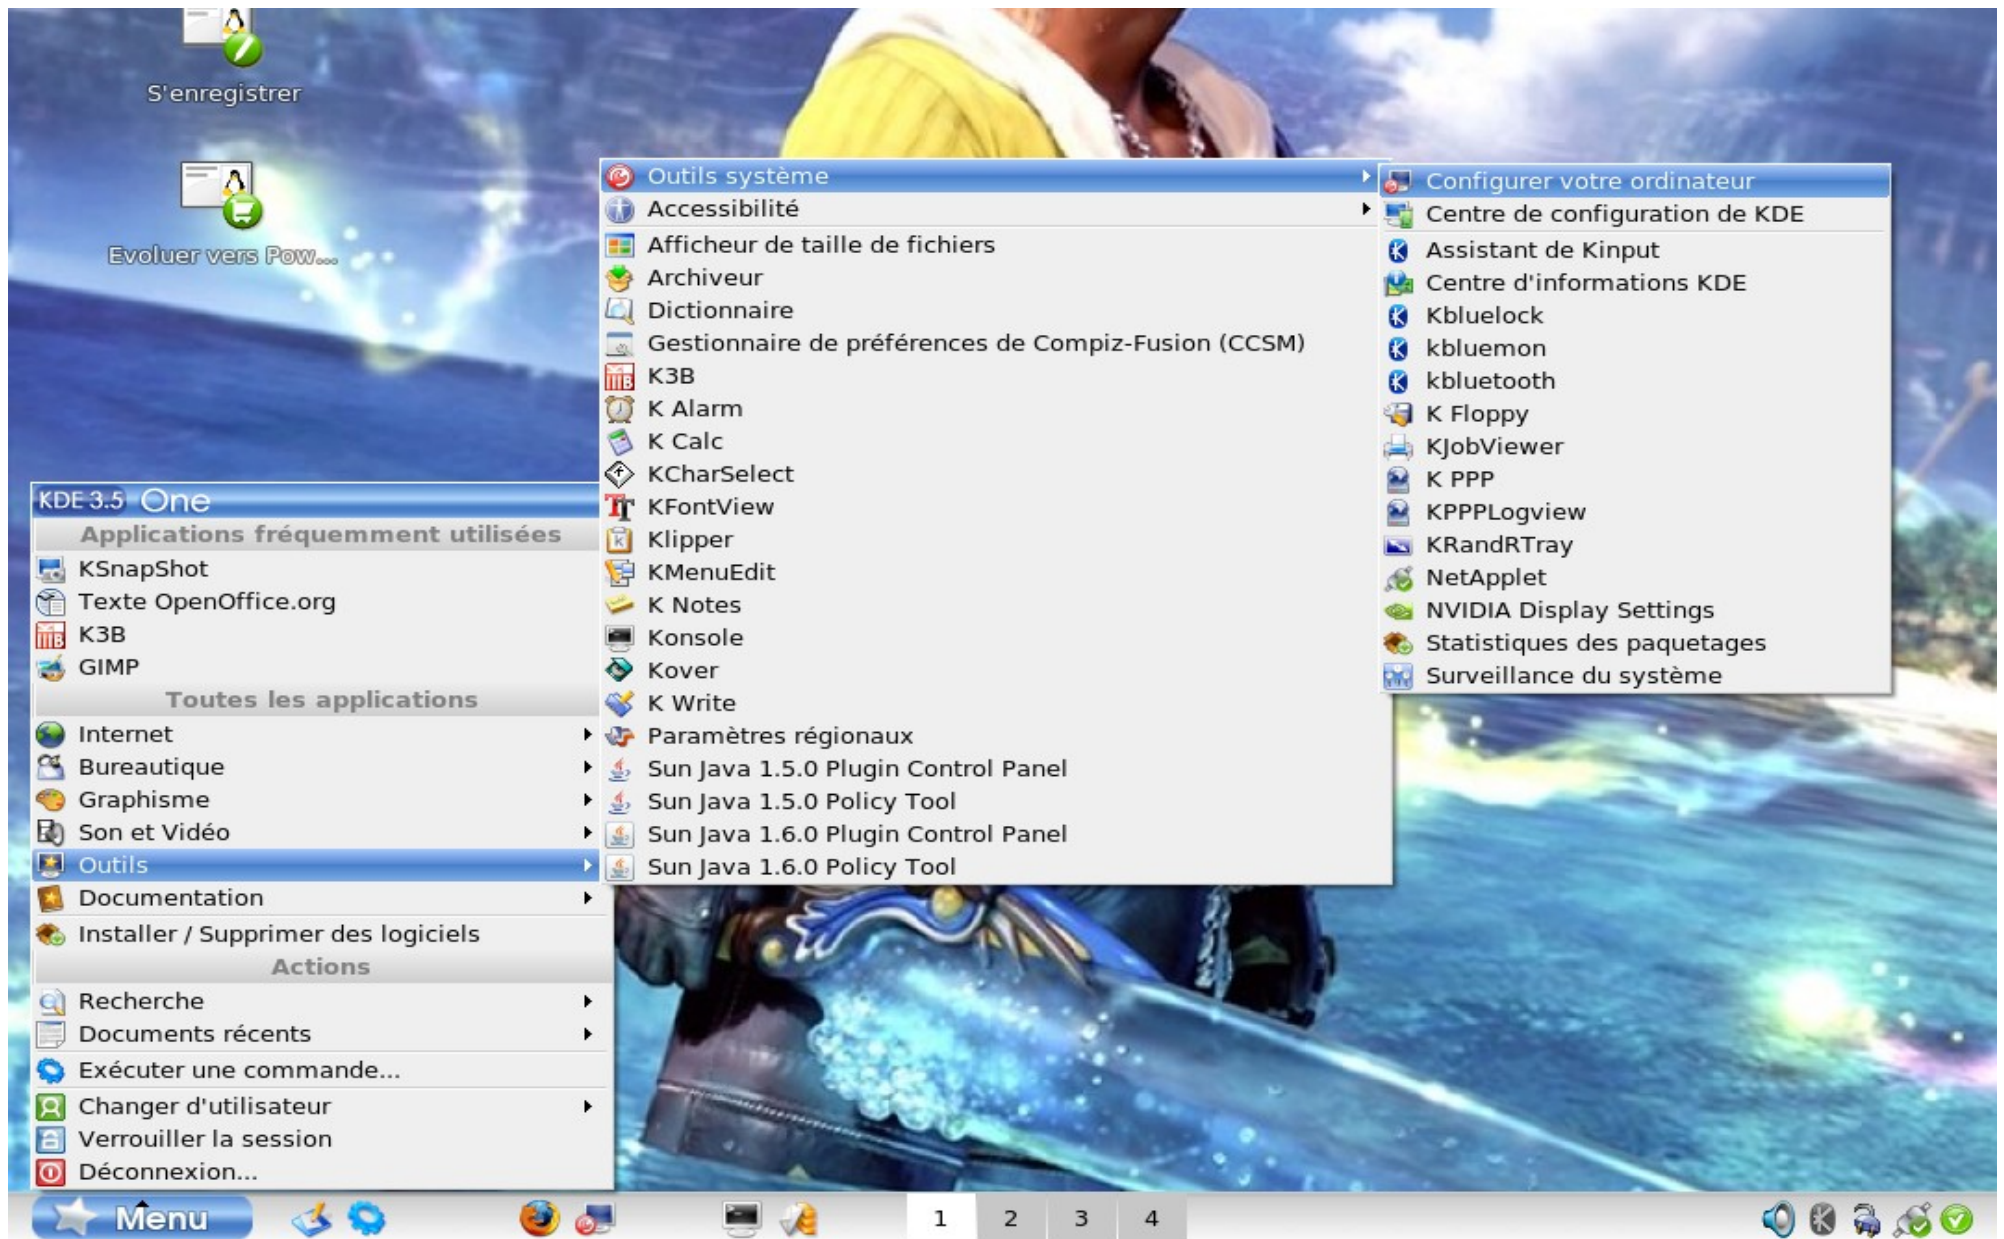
S'enregistrer

Evoluer vers Pow...

KDE 3.5 One

Applications fréquemment utilisées
KSnapShot
Texte OpenOffice.org
K3B
GIMP
Toutes les applications
Internet
Bureautique
Graphisme
Son et Vidéo
Outils
Documentation
Installer / Supprimer des logiciels
Actions
Recherche
Documents récents
Exécuter une commande...
Changer d'utilisateur
Verrouiller la session
Déconnexion...

Outils système
Accessibilité
Afficheur de taille de fichiers
Archiveur
Dictionnaire
Gestionnaire de préférences de Compiz-Fusion (CCSM)
K3B
K Alarm
K Calc
KCharSelect
KFontView
Klipper
KMenuEdit
K Notes
Konsole
Kover
K Write
Paramètres régionaux
Sun Java 1.5.0 Plugin Control Panel
Sun Java 1.5.0 Policy Tool
Sun Java 1.6.0 Plugin Control Panel
Sun Java 1.6.0 Policy Tool

Configurer votre ordinateur
Centre de configuration de KDE
Assistant de Kinput
Centre d'informations KDE
Kbluelock
kbluemon
kbluetooth
K Floppy
KJobViewer
K PPP
KPPPLogview
KRandRTray
NetApplet
NVIDIA Display Settings
Statistiques des paquetages
Surveillance du système

Menu
1
2
3
4